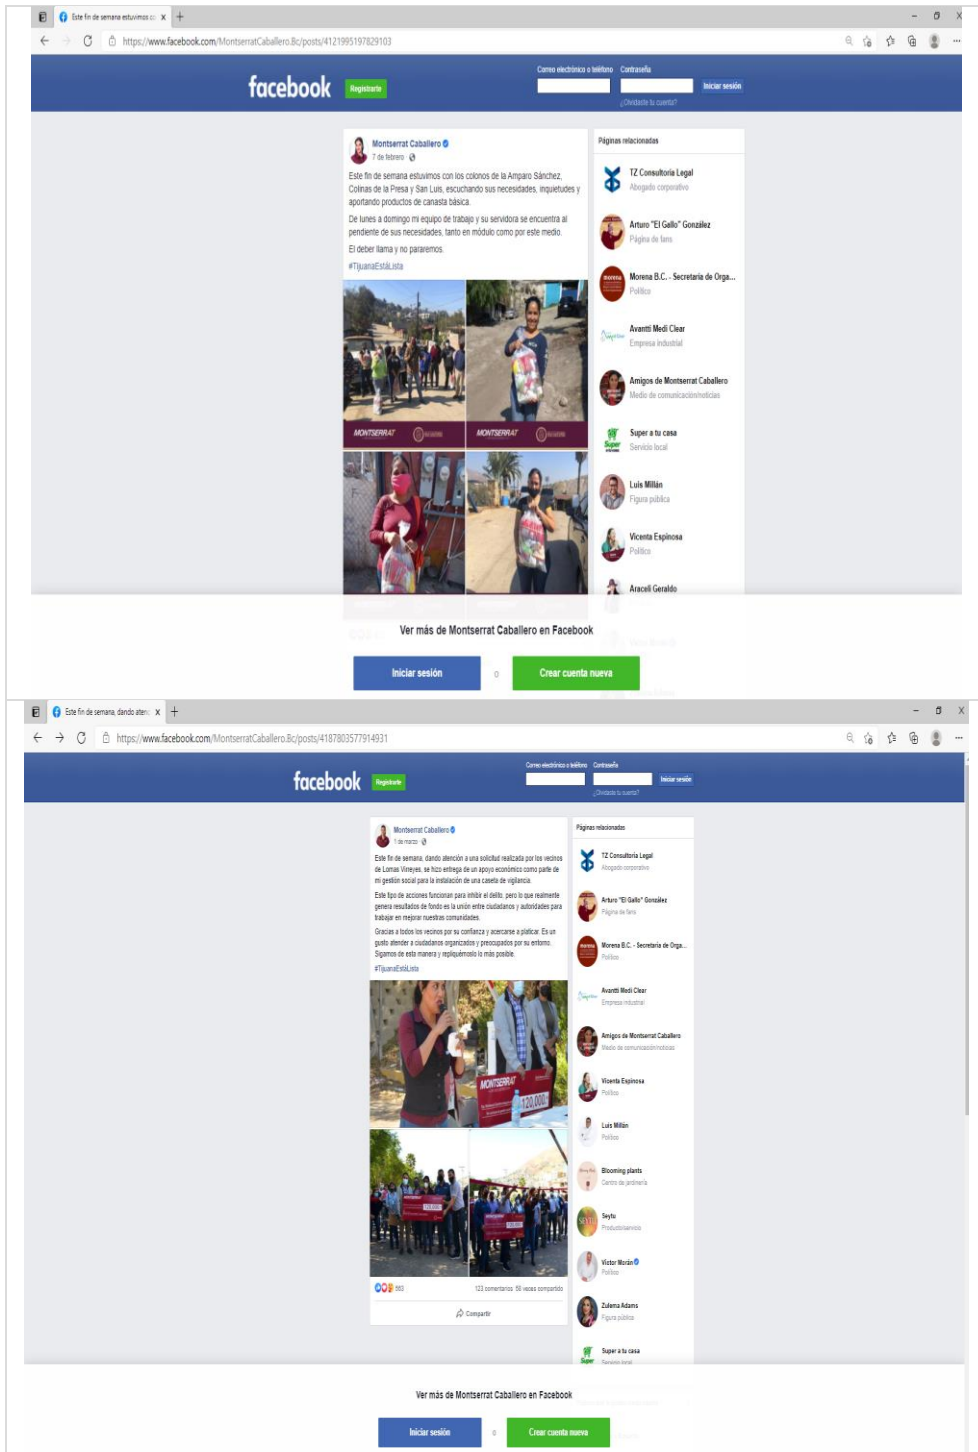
Este fin de semana estuvimos co ×

https://www.facebook.com/MontserratCaballero.Bc/posts/4121995197829103

facebook Registrarte

Correo electrónico o teléfono Contraseña

Iniciar sesión

¿Olvidaste tu cuenta?

Montserrat Caballero
7 de febrero

Este fin de semana estuvimos con los colonos de la Amparo Sánchez, Colinas de la Presa y San Luis, escuchando sus necesidades, inquietudes y aportando productos de canasta básica.

De lunes a domingo mi equipo de trabajo y su servidora se encuentra al pendiente de sus necesidades, tanto en módulo como por este medio.

El deber llama y no pararemos.

#TijuanaEstáLista

MONTSERRAT MONTSERRAT

Páginas relacionadas

TZ Consultoría Legal
Abogado corporativo

Arturo "El Gallo" González
Página de fans

Morena B.C. - Secretaria de Orga...
Político

Avantti Medi Clear
Empresa industrial

Amigos de Montserrat Caballero
Medio de comunicación/noticias

Super a tu casa
Servicio local

Luis Millán
Figura pública

Vicenta Espinosa
Político

Araceli Geraldo

Ver más de Montserrat Caballero en Facebook

Iniciar sesión o Crear cuenta nueva

Este fin de semana, dando atenc ×

https://www.facebook.com/MontserratCaballero.Bc/posts/4187803577914931

facebook Registrarte

Correo electrónico o teléfono Contraseña

Iniciar sesión

¿Olvidaste tu cuenta?

Montserrat Caballero
1 de marzo

Este fin de semana, dando atención a una solicitud realizada por los vecinos de Lomas Vineyes, se hizo entrega de un apoyo económico como parte de mi gestión social para la instalación de una caseta de vigilancia.

Este tipo de acciones funcionan para inhibir el delito, pero lo que realmente genera resultados de fondo es la unión entre ciudadanos y autoridades para trabajar en mejorar nuestras comunidades.

Gracias a todos los vecinos por su confianza y acercarse a platicar. Es un gusto atender a ciudadanos organizados y preocupados por su entorno. Sigamos de esta manera y repliquémoslo lo más posible.

#TijuanaEstáLista

MONTSERRAT 120,000

593 123 comentarios 59 veces compartido

Compartir

Páginas relacionadas

TZ Consultoría Legal
Abogado corporativo

Arturo "El Gallo" González
Página de fans

Morena B.C. - Secretaria de Orga...
Político

Avantti Medi Clear
Empresa industrial

Amigos de Montserrat Caballero
Medio de comunicación/noticias

Vicenta Espinosa
Político

Luis Millán
Político

Blooming plants
Centro de jardinería

Seytu
Producto/servicio

Víctor Morán
Político

Zulema Adams
Figura pública

Super a tu casa
Servicio local

Ver más de Montserrat Caballero en Facebook

Iniciar sesión o Crear cuenta nueva